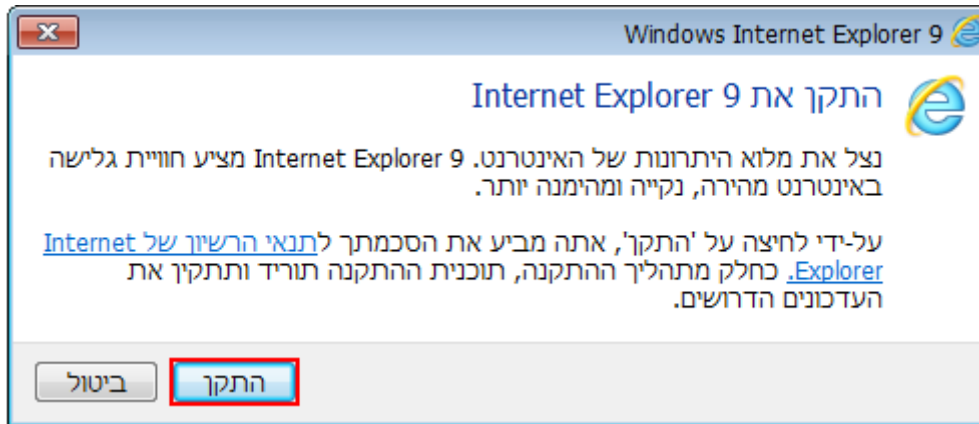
Windows Internet Explorer 9

התקן את Internet Explorer 9

Internet Explorer 9 מציע חוויית גלישה נצל את מלוא היתרונות של האינטרנט. באינטרנט מהירה, נקייה ומהימנה יותר.

על-ידי לחיצה על 'התקן', אתה מביע את הסכמתך לתנאי הרשיון של Internet Explorer. כחלק מתהליך ההתקנה, תוכנית ההתקנה תוריד ותתקין את העדכונים הדרושים.

התקן

ביטול